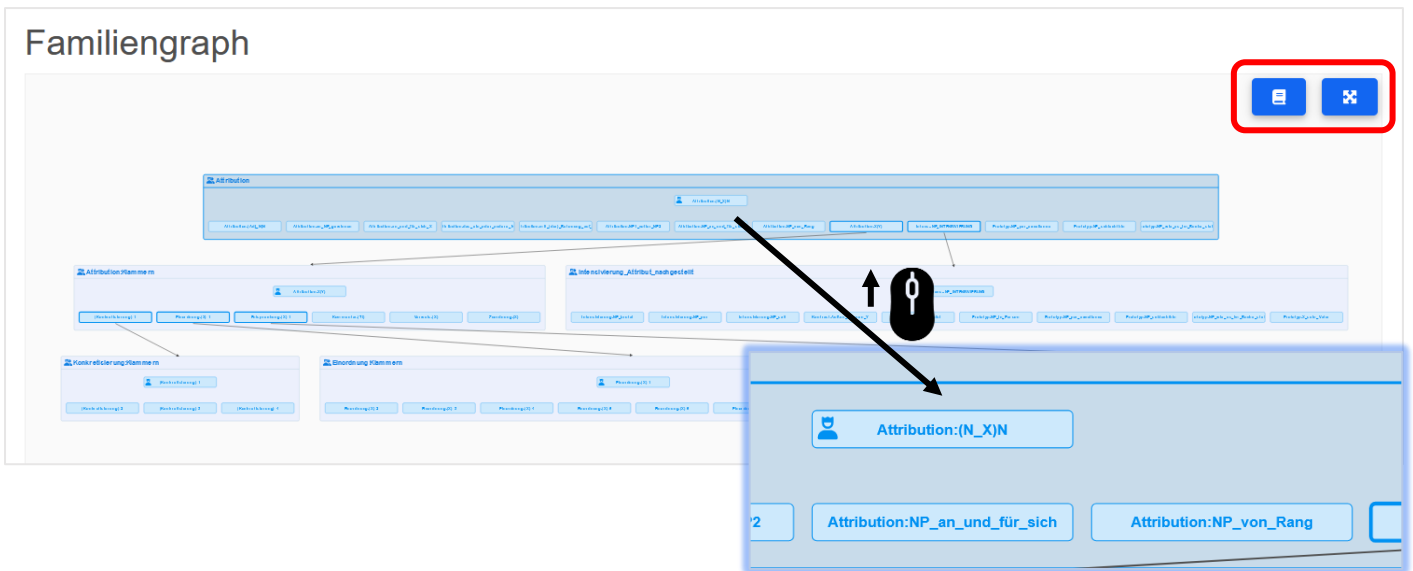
Familiengraph

Attribution

Attribution:Klammern

Intensivierung_Attribut_nachgestellt

Konkretisierung:Klammern

Einordnung:Klammern

Attribution:(N_X)N

2

Attribution:NP_an_und_für_sich

Attribution:NP_von_Rang